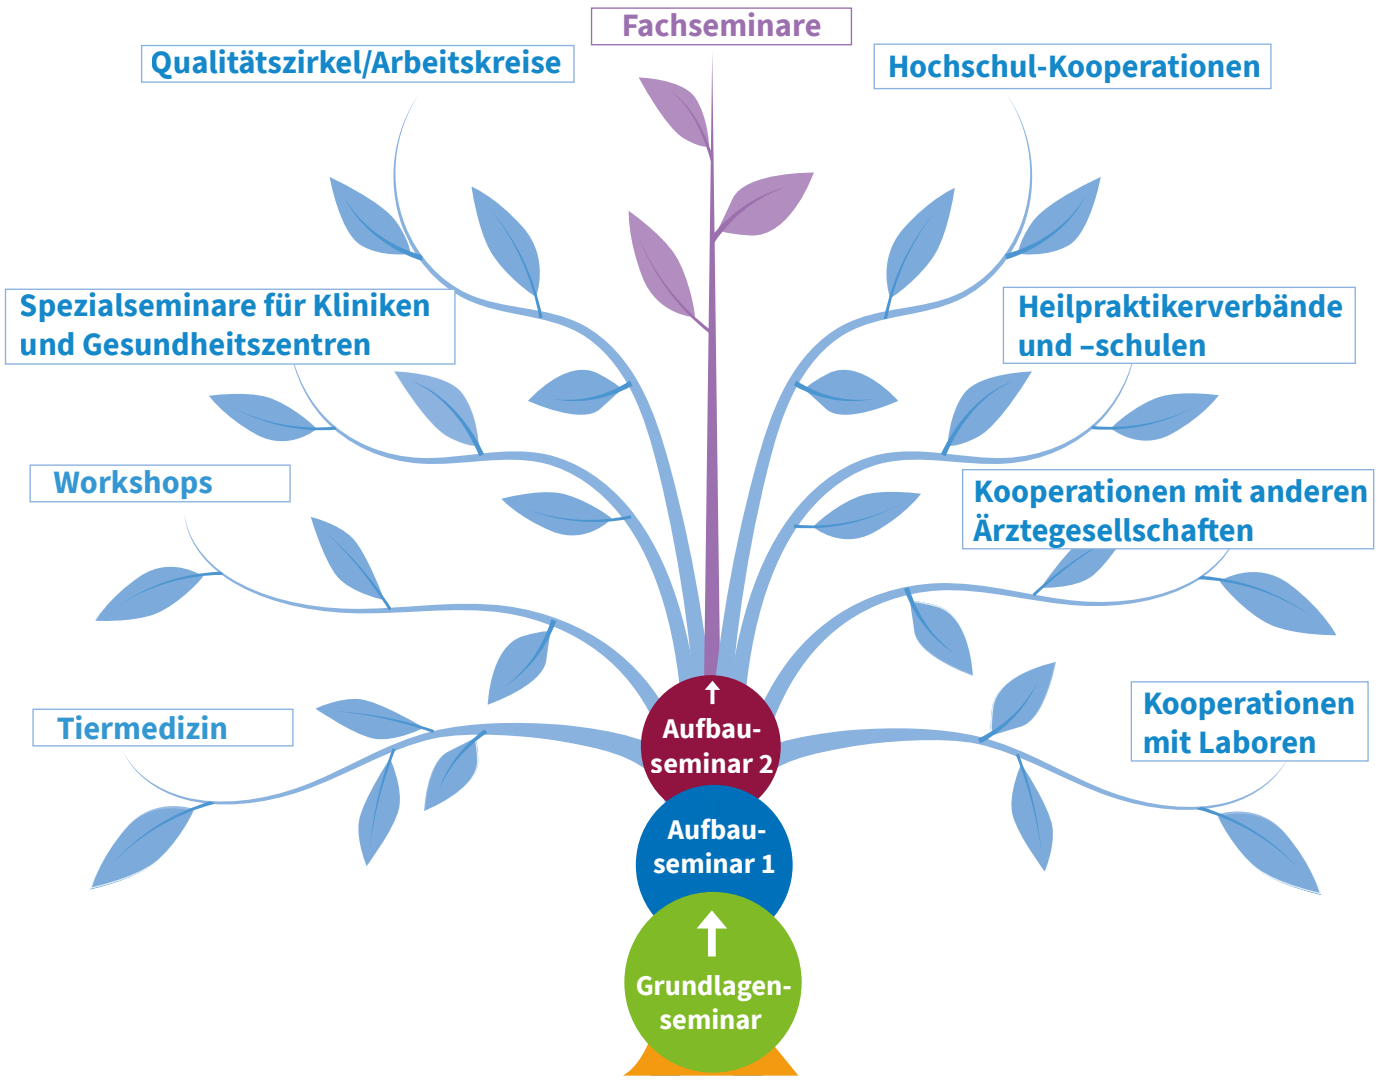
Fachseminare

Qualitätszirkel/Arbeitskreise

Hochschul-Kooperationen

Spezialseminare für Kliniken und Gesundheitszentren

Heilpraktikerverbände und –schulen

Workshops

Kooperationen mit anderen Ärztegesellschaften

Tiermedizin

Kooperationen mit Laboren

Aufbau-seminar 2

Aufbau-seminar 1

Grundlagen-seminar